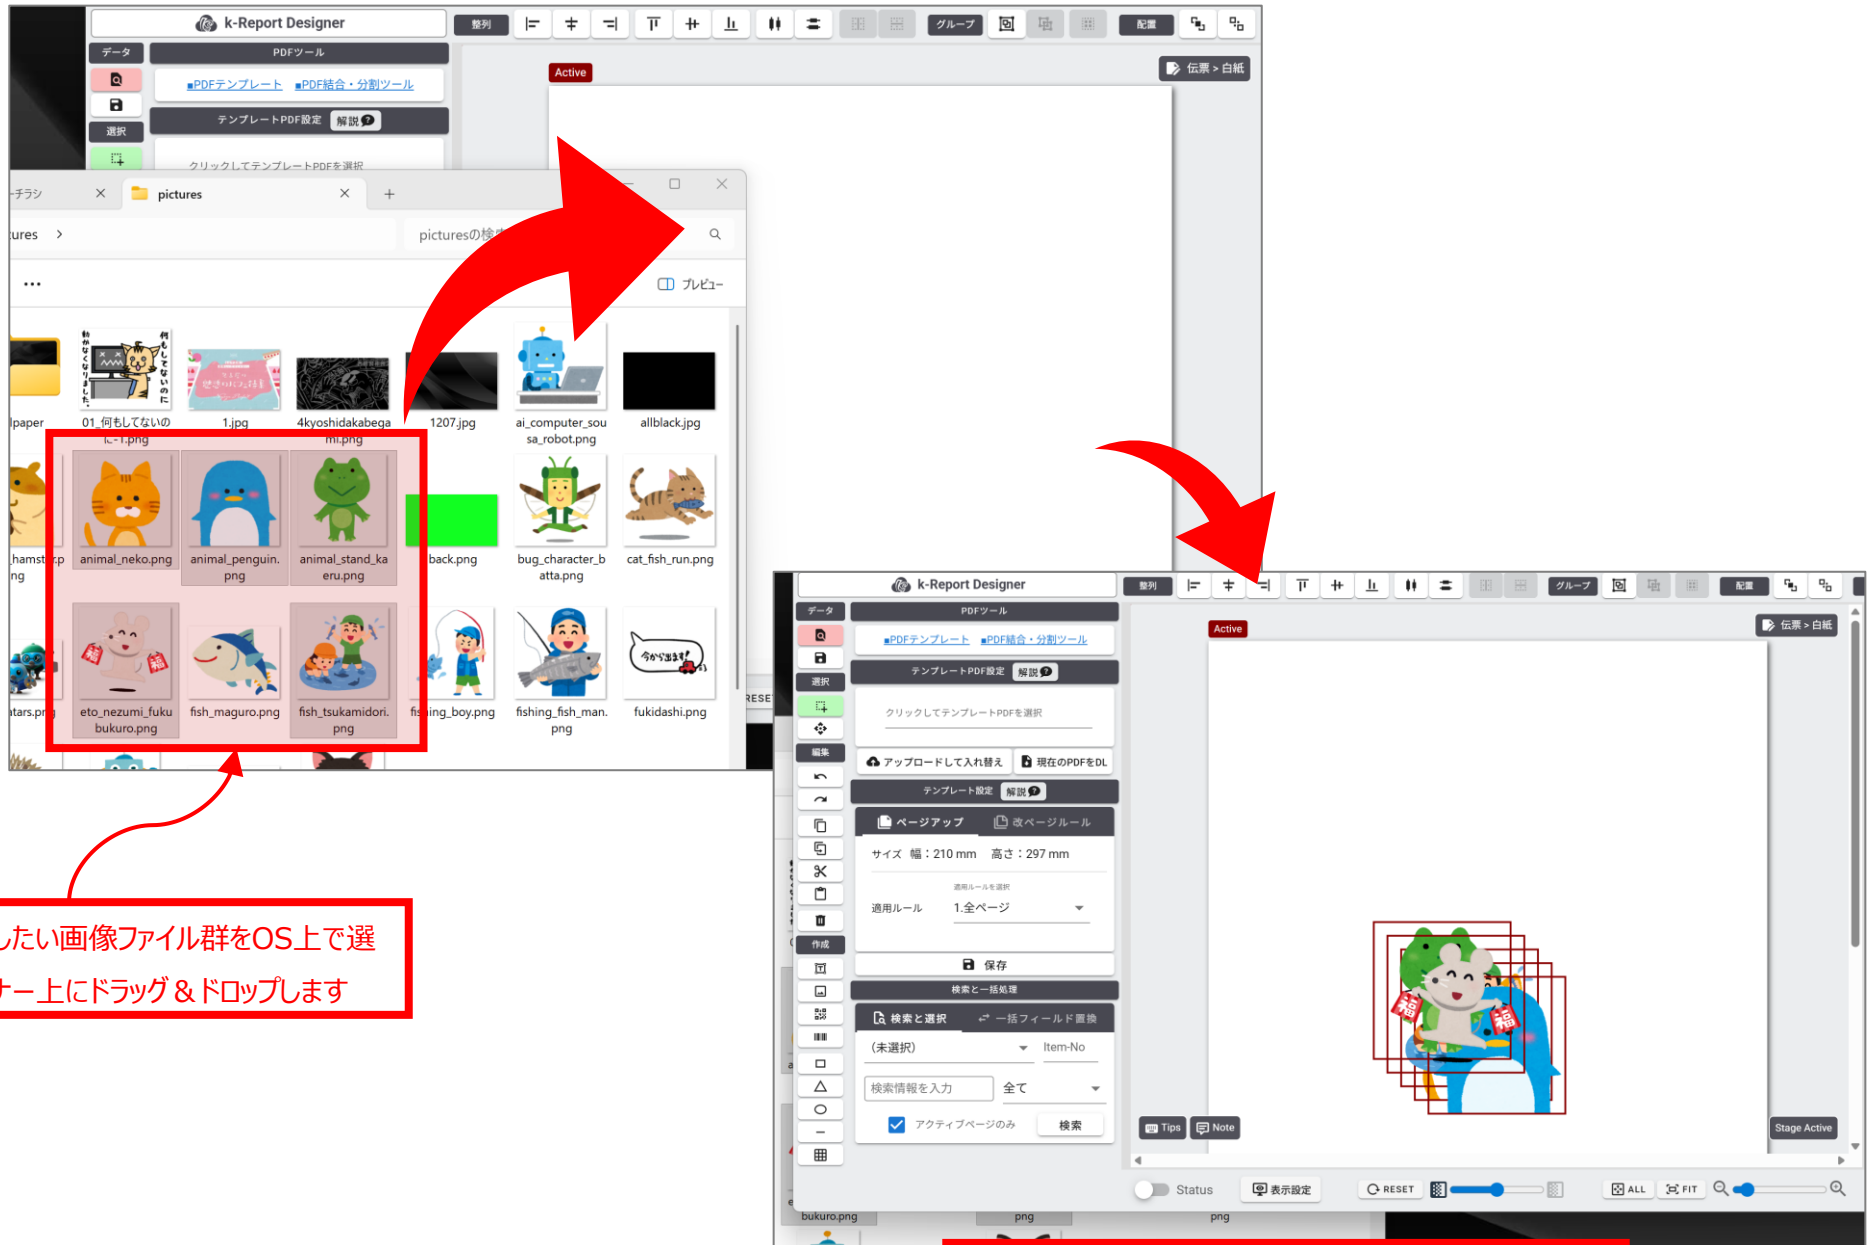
k-Report Designer
整列
グループ
配置
データ
PDFツール
▪PDFテンプレート ▪PDF結合・分割ツール
選択
テンプレートPDF設定 解説
クリックしてテンプレートPDFを選択
Active
伝票 > 白紙
-チラシ
pictures
ures >
picturesの検
...
プレビュー
lpaper
01_何もしてないのに-1.png
1.jpg
4kyoshidakabegami.png
1207.jpg
ai_computer_sousa_robot.png
allblack.jpg
hamst...ng
animal_neko.png
animal_penguin.png
animal_stand_kaeru.png
back.png
bug_character_batta.png
cat_fish_run.png
tars.pn
eto_nezumi_fukubukuro.png
fish_maguro.png
fish_tsukamidori.png
fishing_boy.png
fishing_fish_man.png
fukidashi.png
RESE
したい画像ファイル群をOS上で選
ナー上にドラッグ＆ドロップします
k-Report Designer
整列
グループ
配置
データ
PDFツール
▪PDFテンプレート ▪PDF結合・分割ツール
テンプレートPDF設定 解説
選択
クリックしてテンプレートPDFを選択
編集
アップロードして入れ替え
現在のPDFをDL
テンプレート設定 解説
ページアップ
改ページルール
サイズ 幅：210 mm 高さ：297 mm
適用ルールを選択
適用ルール
1.全ページ
作成
保存
検索と一括処理
検索と選択
一括フィールド置換
(未選択)
Item-No
検索情報を入力
全て
アクティブページのみ
検索
Active
伝票 > 白紙
Tips
Note
Stage Active
Status
表示設定
RESET
ALL
FIT
bukuro.png
png
png